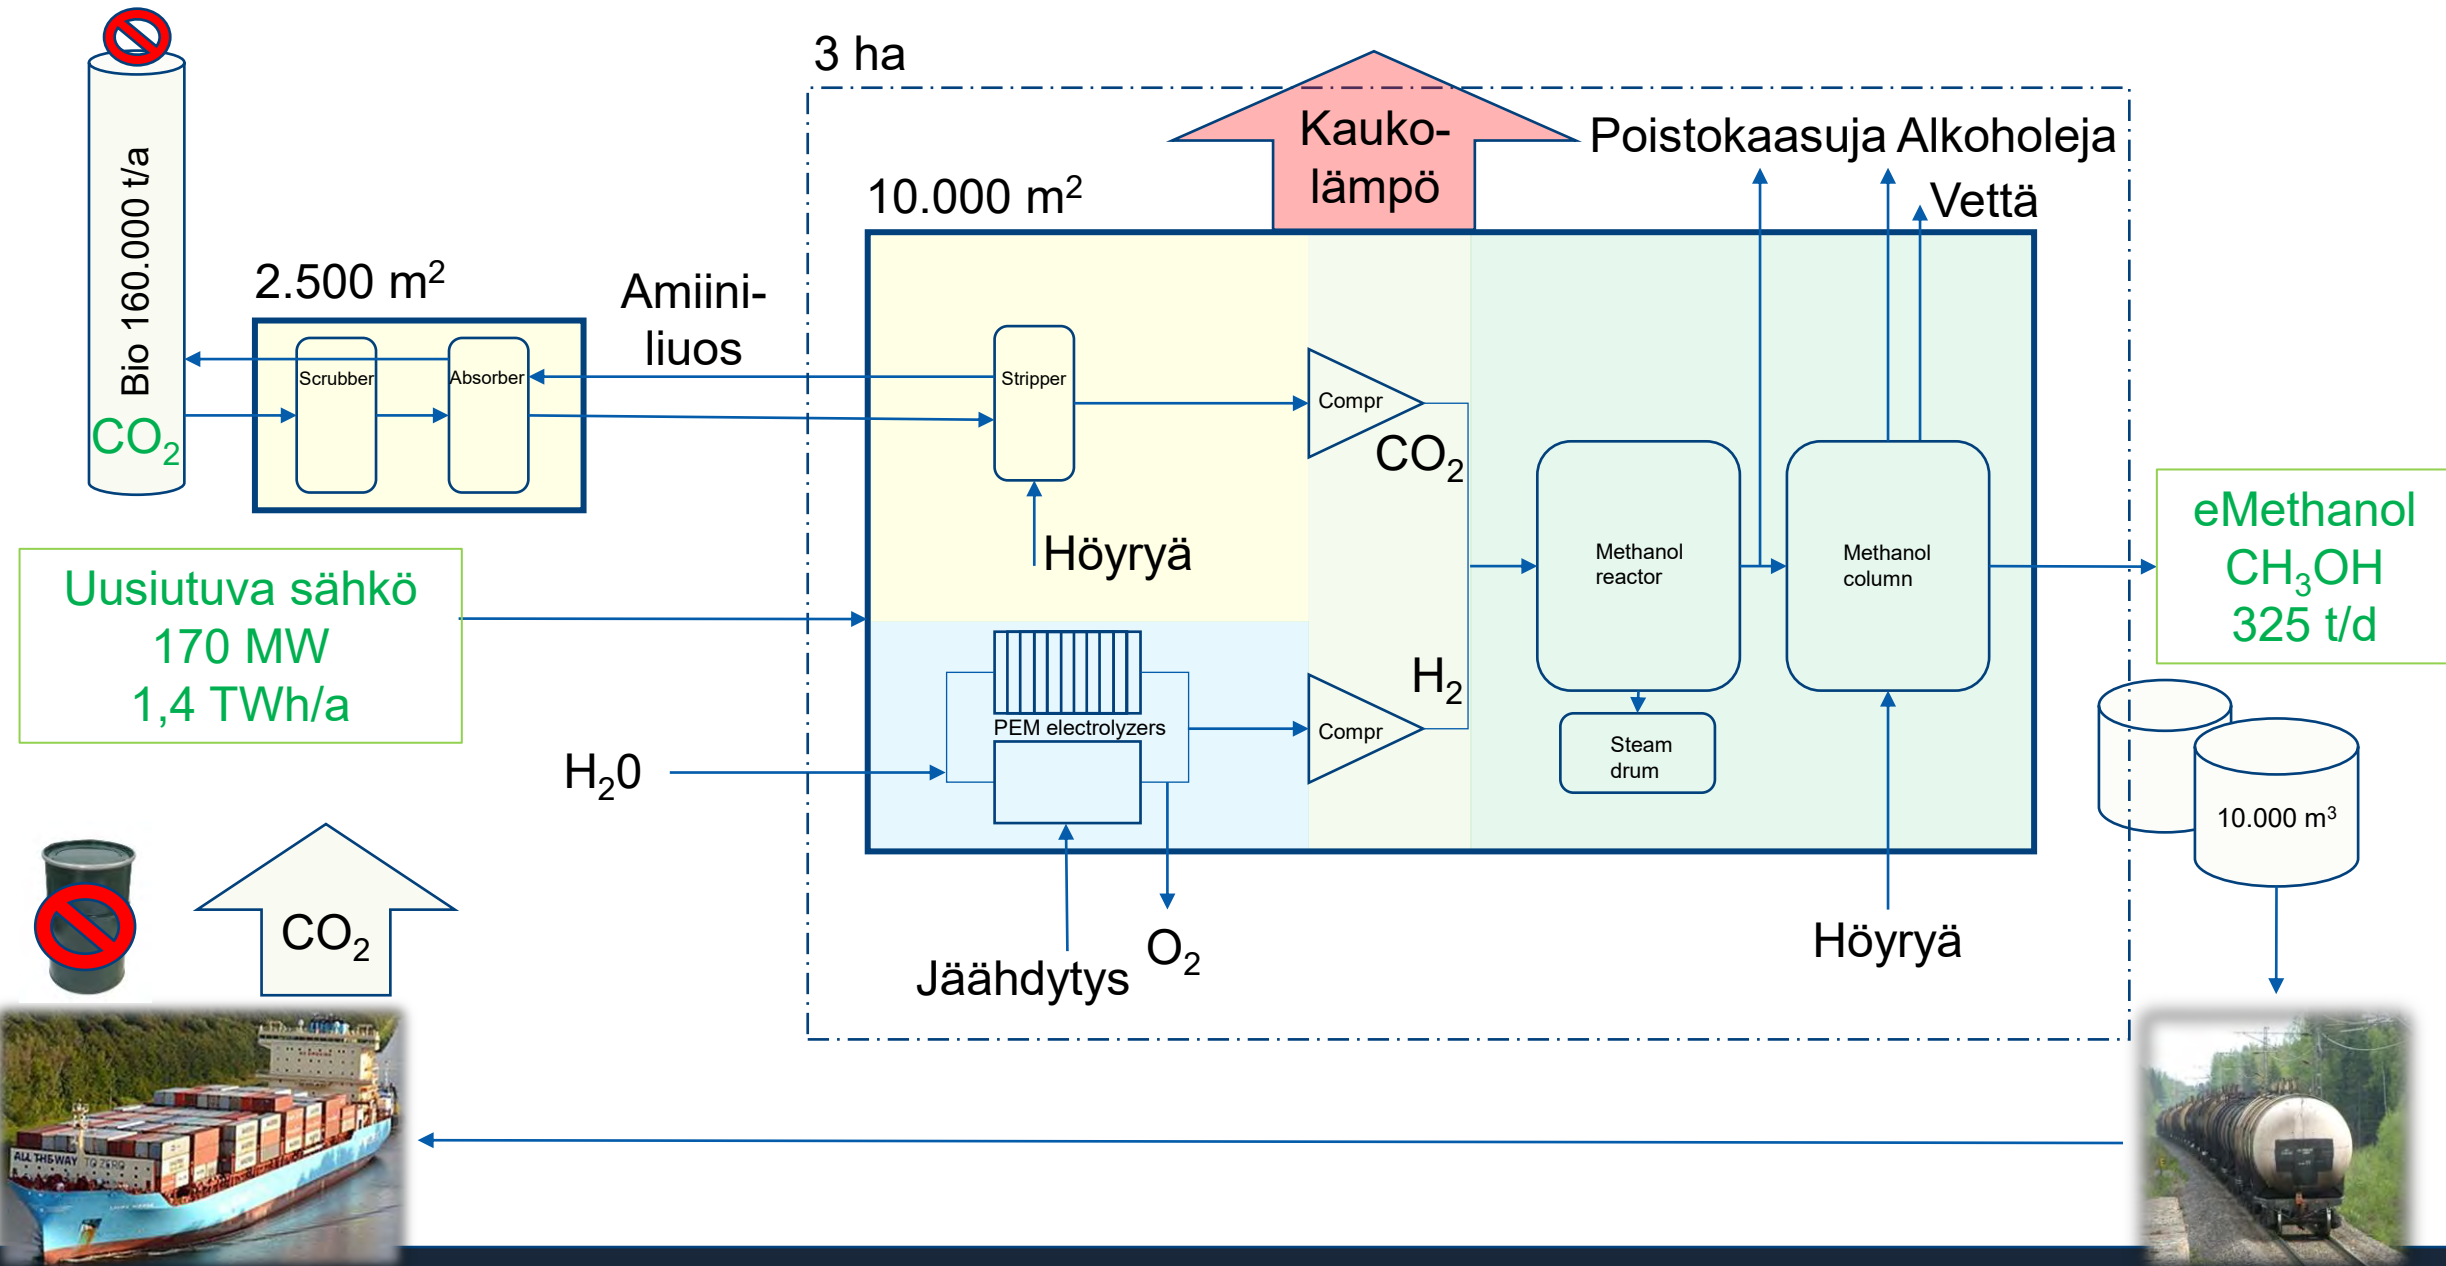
3 ha

Bio 160.000 t/a
$CO_2$

2.500 m$^2$
Scrubber
Absorber

Amiini-liuos

10.000 m$^2$

Kauko-lämpö

Poistokaasuja Alkoholeja
Vettä

Stripper
Höyryä
Compr
$CO_2$
$H_2$
Compr
Methanol reactor
Steam drum
Methanol column

eMethanol
$CH_3OH$
325 t/d

Uusiutuva sähkö
170 MW
1,4 TWh/a

$H_20$
PEM electrolyzers

$CO_2$

Jäähdytys
$O_2$

Höyryä

10.000 m$^3$

ALL THE WAY TO ZERO